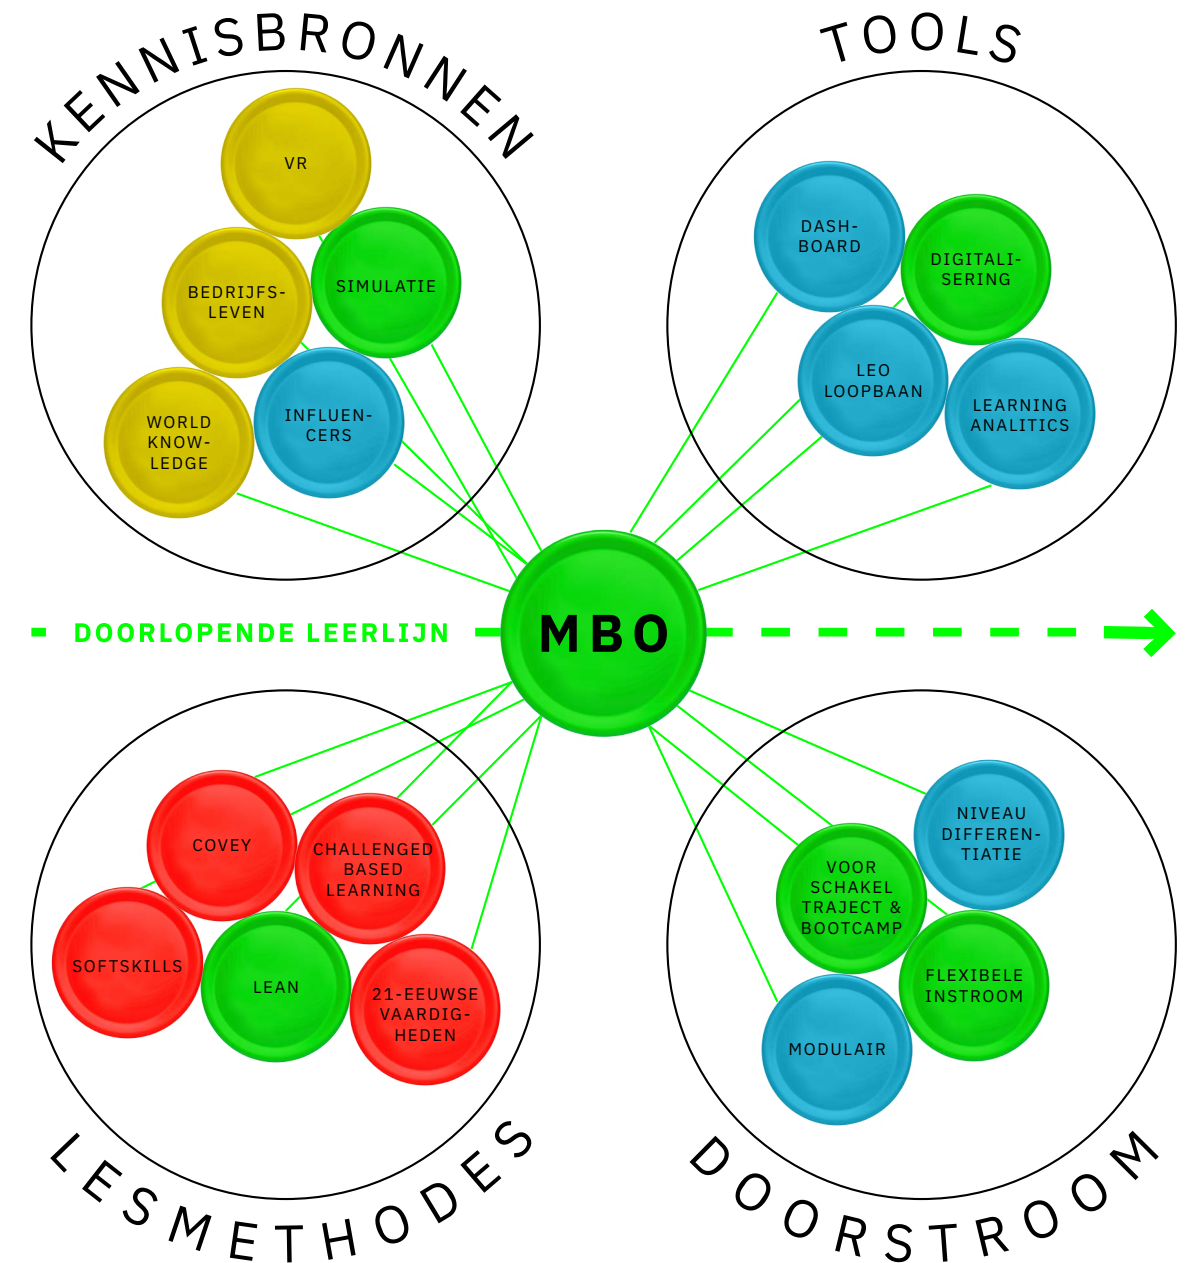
KENNISBRONNEN

VR

BEDRIJFSLEVEN

SIMULATIE

WORLD KNOWLEDGE

INFLUENCERS

TOOLS

DASHBOARD

DIGITALISERING

LEO LOOPBAAN

LEARNING ANALITICS

DOORLOPENDE LEERLIJN

MBO

COVEY

CHALLENGED BASED LEARNING

SOFTSKILLS

LEAN

21-EEUWSE VAARDIGHEDEN

LESMETHODES

NIVEAU DIFFERENTIATIE

VOOR SCHAKEL TRAJECT & BOOTCAMP

FLEXIBELE INSTROOM

MODULAIR

DOORSTROOM